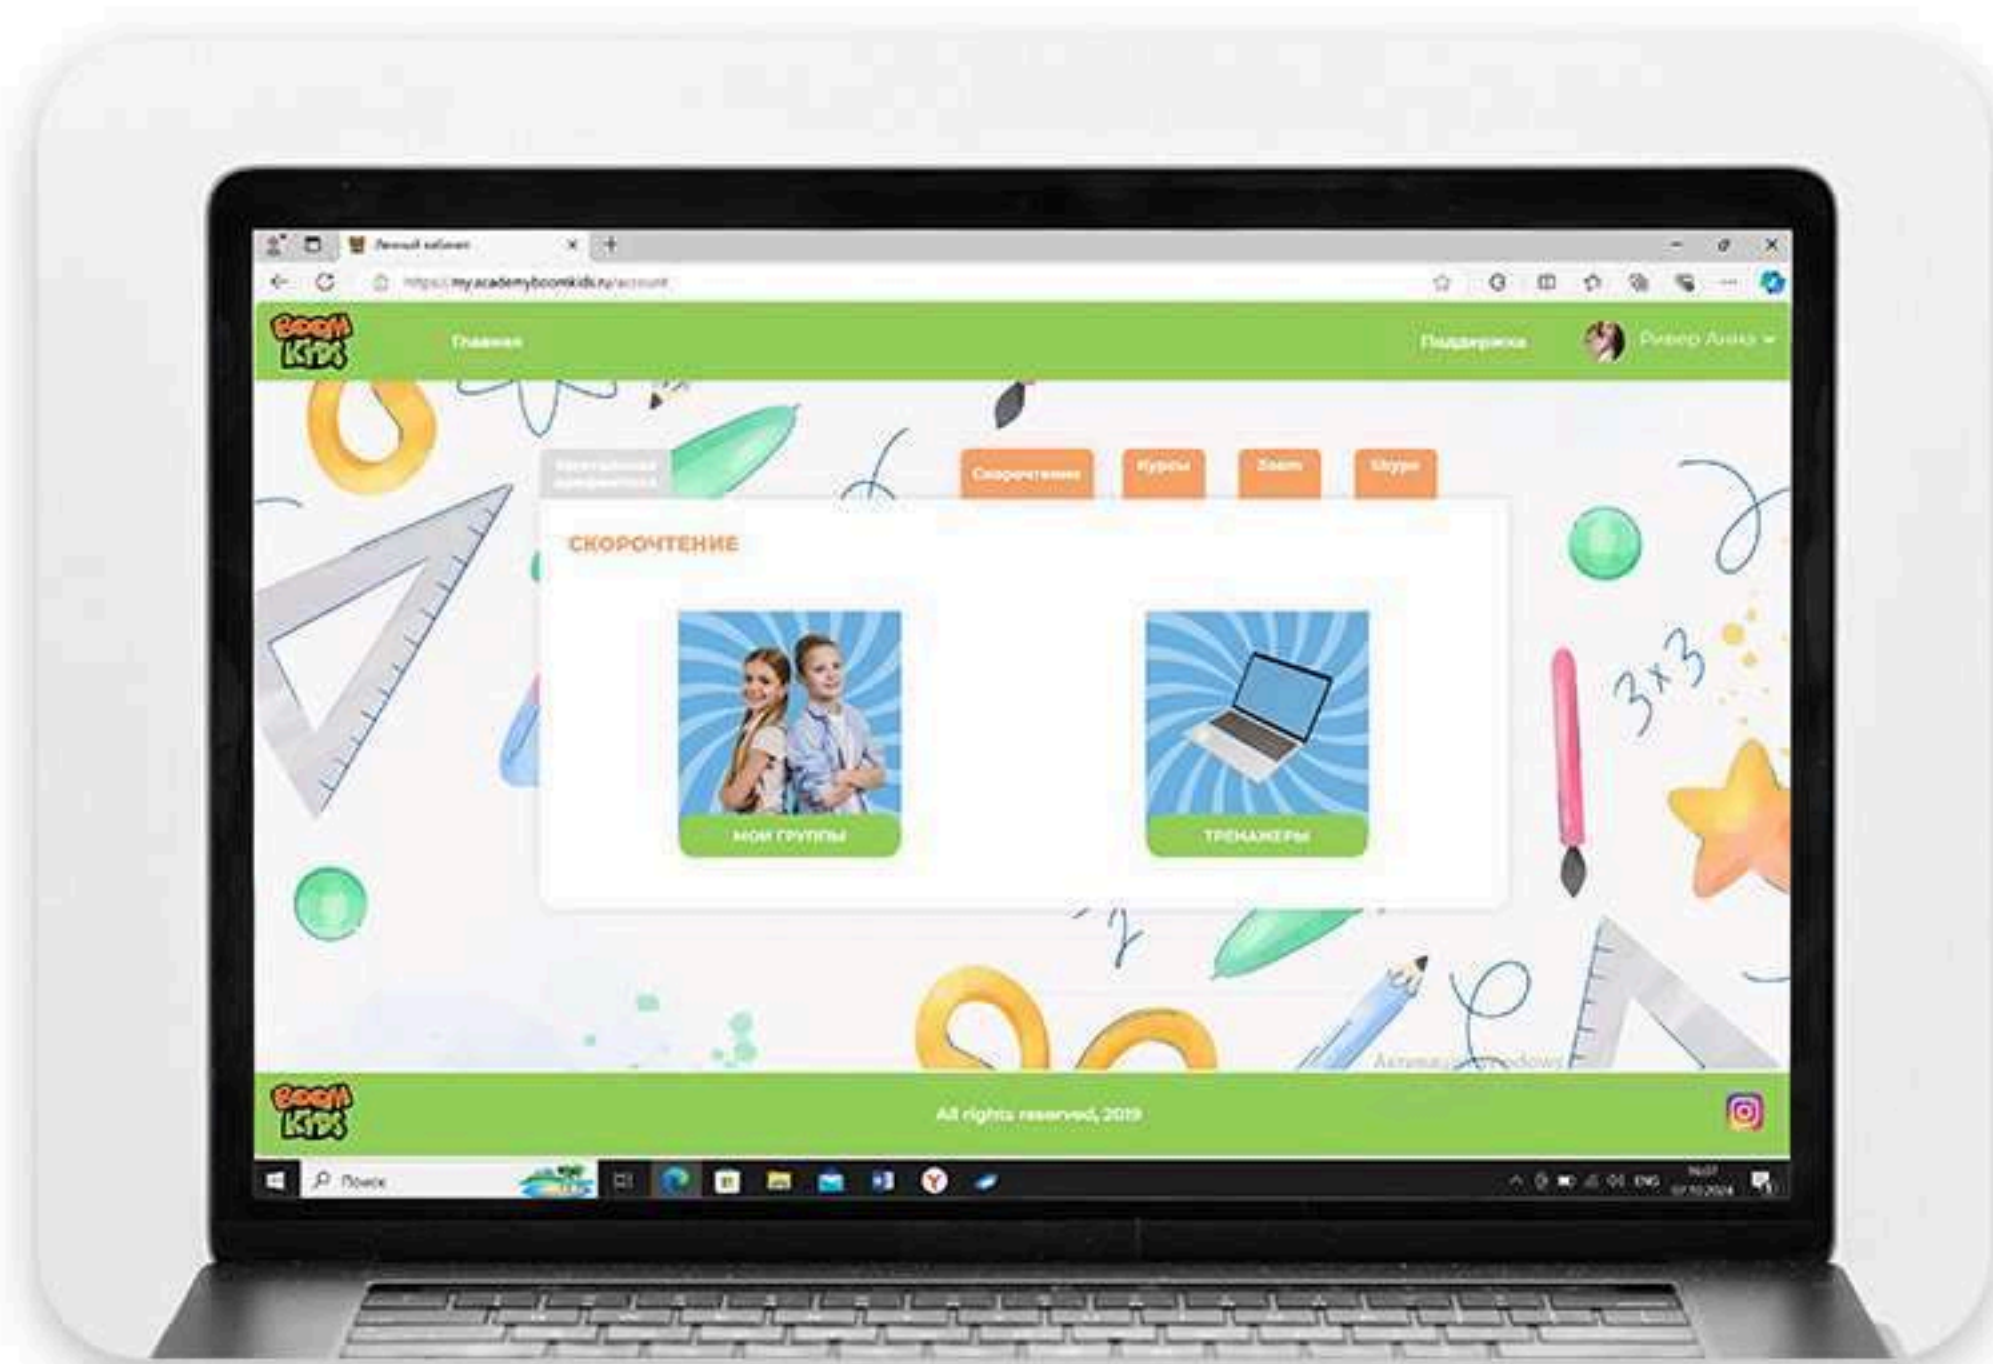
Личный кабинет

https://my.academyboomkids.ru/account

Boom Kids

Главная

Поддержка

Ривер Анна

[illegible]

Скорочтение

Курсы

Zoom

Шоурс

СКОРОЧТЕНИЕ

МОИ ГРУППЫ

ТРЕНАЖЕРЫ

3x3

Активация Windows

Boom Kids

All rights reserved, 2019

Поиск

ENG